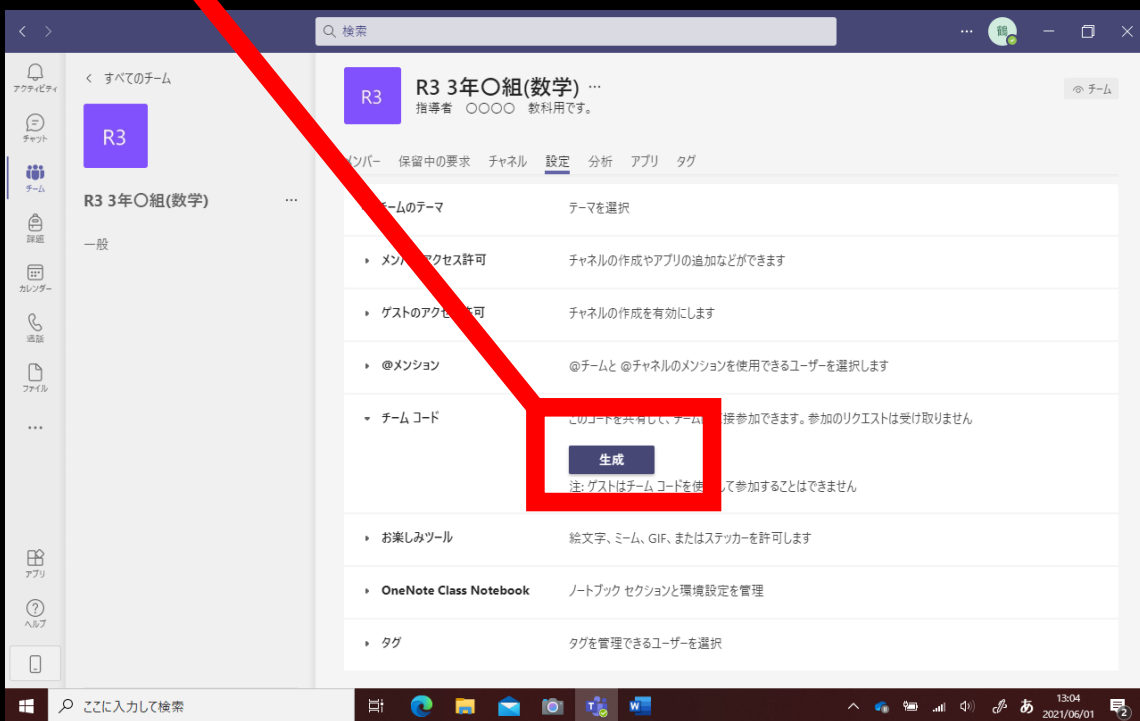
検索

アクティビティ
チャット
チーム
課題
カレンダー
通話
ファイル
...
アプリ
ヘルプ

< すべてのチーム

R3

R3 3年〇組(数学) ...

一般

R3

R3 3年〇組(数学) ...
指導者 〇〇〇〇 教科用です。

チーム

ンバー 保留中の要求 チャネル 設定 分析 アプリ タグ

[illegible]ームのテーマ | テーマを選択

メン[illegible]アクセス許可 | チャネルの作成やアプリの追加などができます

ゲストのアクセ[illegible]可 | チャネルの作成を有効にします

@メンション | @チームと @チャネルのメンションを使用できるユーザーを選択します

チーム コード | このコードを共有して、チーム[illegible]接参加できます。参加のリクエストは受け取りません

生成

注: ゲストはチーム コードを使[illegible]して参加することはできません

お楽しみツール | 絵文字、ミーム、GIF、またはステッカーを許可します

OneNote Class Notebook | ノートブック セクションと環境設定を管理

タグ | タグを管理できるユーザーを選択

ここに入力して検索

あ
13:04
2021/06/01
2